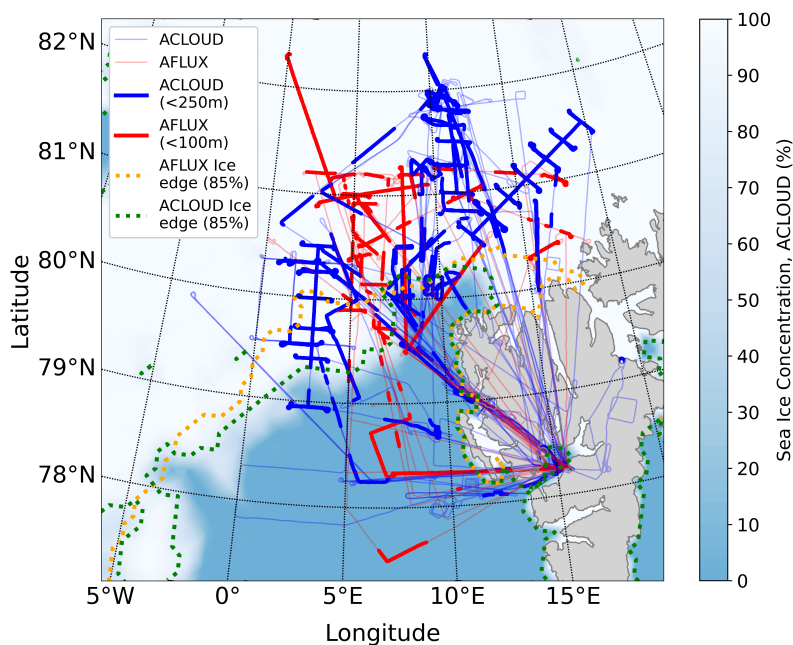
ACLOUD
AFLUX
ACLOUD (<250m)
AFLUX (<100m)
AFLUX Ice edge (85%)
ACLOUD Ice edge (85%)

82°N
81°N
80°N
79°N
78°N

Latitude

5°W
0°
5°E
10°E
15°E

Longitude

100
90
80
70
60
50
40
30
20
10
0

Sea Ice Concentration, ACLOUD (%)